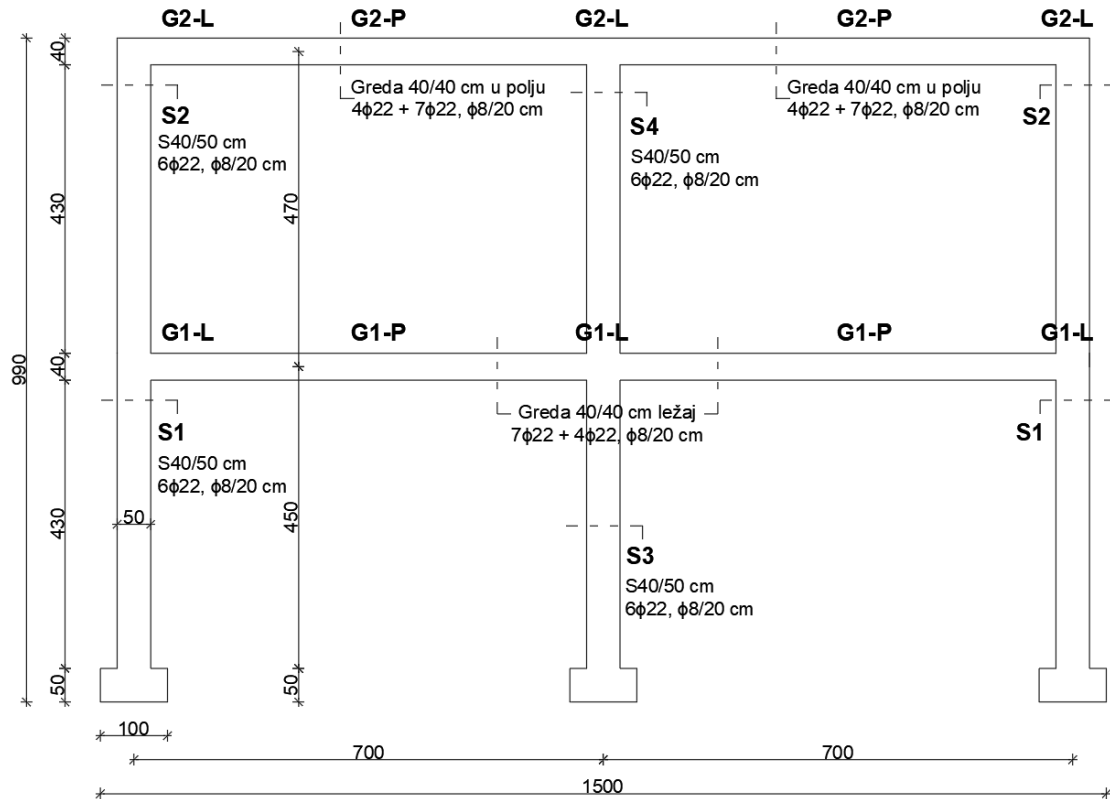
G2-L G2-P G2-L G2-P G2-L

40

Greda 40/40 cm u polju
4ϕ22 + 7ϕ22, ϕ8/20 cm

Greda 40/40 cm u polju
4ϕ22 + 7ϕ22, ϕ8/20 cm

S2
S40/50 cm
6ϕ22, ϕ8/20 cm

S4
S40/50 cm
6ϕ22, ϕ8/20 cm

S2

430

470

990

G1-L G1-P G1-L G1-P G1-L

40

Greda 40/40 cm ležaj
7ϕ22 + 4ϕ22, ϕ8/20 cm

S1
S40/50 cm
6ϕ22, ϕ8/20 cm

S1

50

430

450

S3
S40/50 cm
6ϕ22, ϕ8/20 cm

50

50

100

700

700

1500